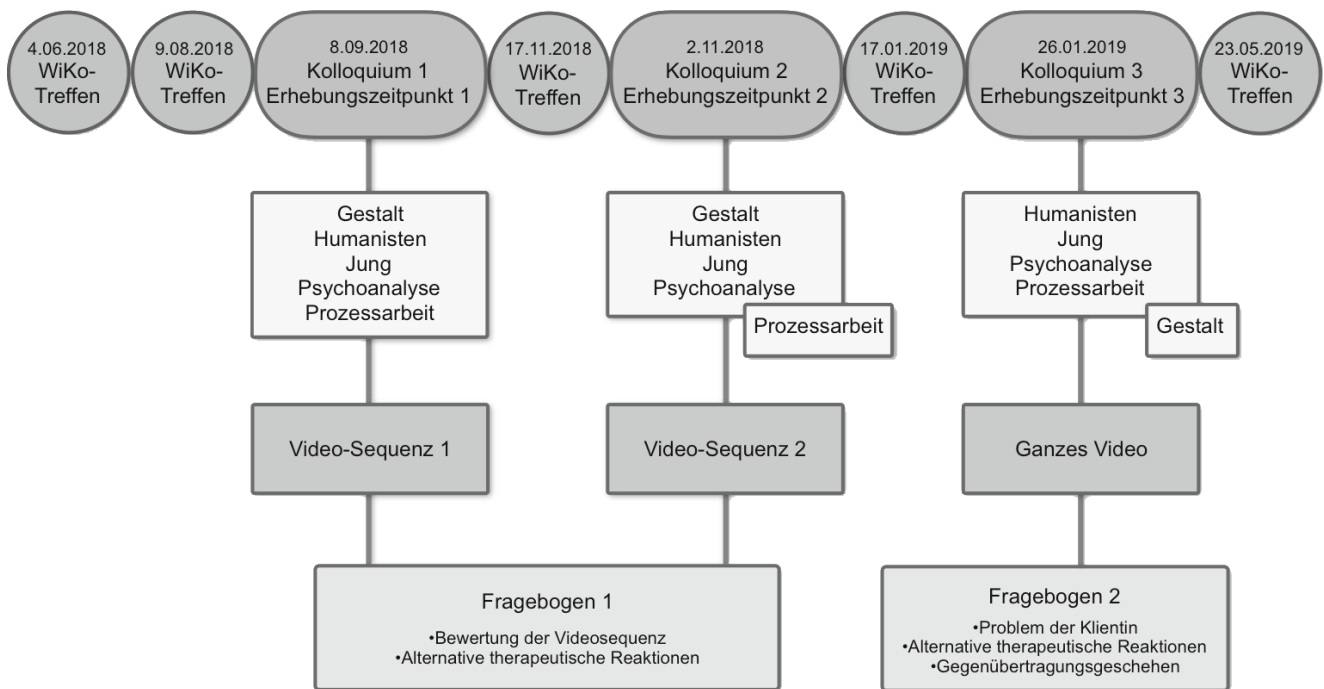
4.06.2018 WiKo-Treffen

9.08.2018 WiKo-Treffen

8.09.2018 Kolloquium 1 Erhebungszeitpunkt 1

17.11.2018 WiKo-Treffen

2.11.2018 Kolloquium 2 Erhebungszeitpunkt 2

17.01.2019 WiKo-Treffen

26.01.2019 Kolloquium 3 Erhebungszeitpunkt 3

23.05.2019 WiKo-Treffen

Gestalt
Humanisten
Jung
Psychoanalyse
Prozessarbeit

Gestalt
Humanisten
Jung
Psychoanalyse

Prozessarbeit

Humanisten
Jung
Psychoanalyse
Prozessarbeit

Gestalt

Video-Sequenz 1

Video-Sequenz 2

Ganzes Video

Fragebogen 1

•Bewertung der Videosequenz
•Alternative therapeutische Reaktionen

Fragebogen 2

•Problem der Klientin
•Alternative therapeutische Reaktionen
•Gegenübertragungsgeschehen